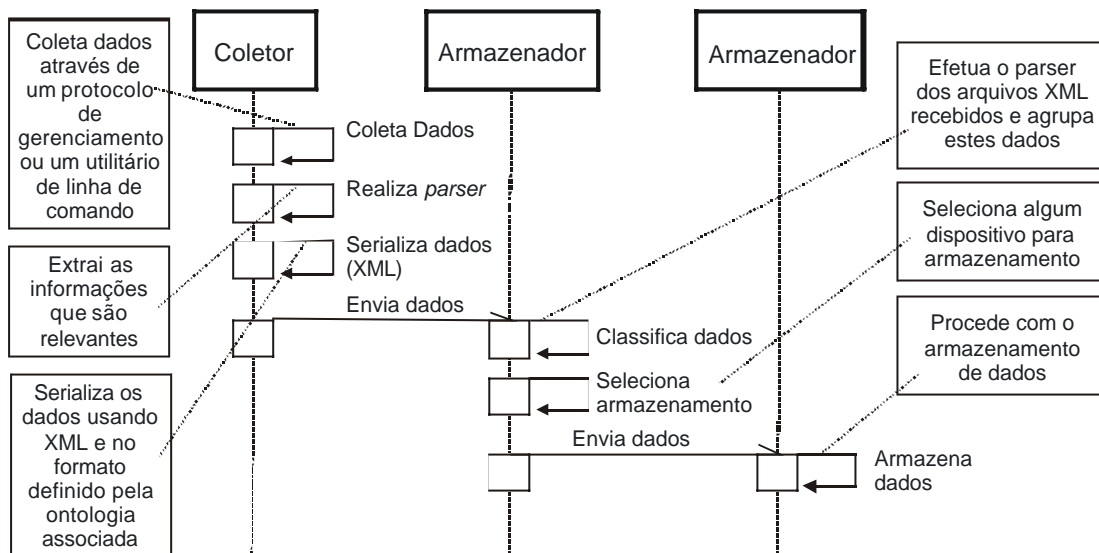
Coleta dados através de um protocolo de gerenciamento ou um utilitário de linha de comando

Coletor

Armazenador

Armazenador

Efetua o parser dos arquivos XML recebidos e agrupa estes dados

Coleta Dados

Realiza *parser*

Serializa dados (XML)

Seleciona algum dispositivo para armazenamento

Extrai as informações que são relevantes

Envia dados

Classifica dados

Procede com o armazenamento de dados

Serializa os dados usando XML e no formato definido pela ontologia associada

Seleciona armazenamento

Envia dados

Armazena dados